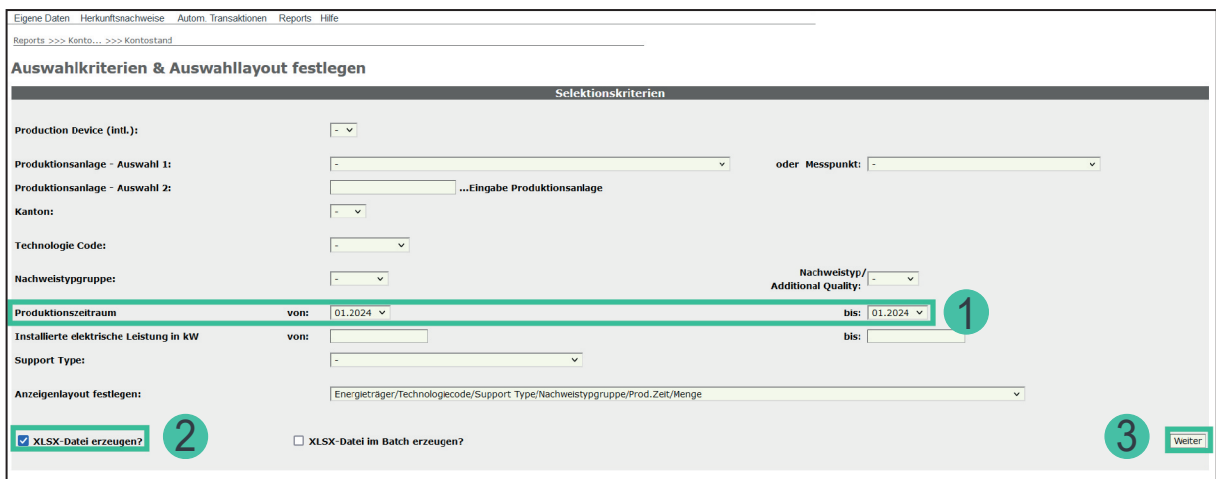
Eigene Daten Herkunftsnachweise Autom. Transaktionen Reports Hilfe

Reports >>> Konto... >>> Kontostand

Auswahlkriterien & Auswahllayout festlegen

Selektionskriterien

Production Device (intl.): -

Produktionsanlage - Auswahl 1: - oder Messpunkt: -

Produktionsanlage - Auswahl 2: ...Eingabe Produktionsanlage

Kanton: -

Technologie Code: -

Nachweistypgruppe: - Nachweistyp/ Additional Quality: -

Produktionszeitraum von: 01.2024 bis: 01.2024

1

Installierte elektrische Leistung in kW von: bis:

Support Type: -

Anzeigenlayout festlegen: Energieträger/Technologiecode/Support Type/Nachweistypgruppe/Prod.Zeit/Menge

XLSX-Datei erzeugen?

2

XLSX-Datei im Batch erzeugen?

3

Weiter